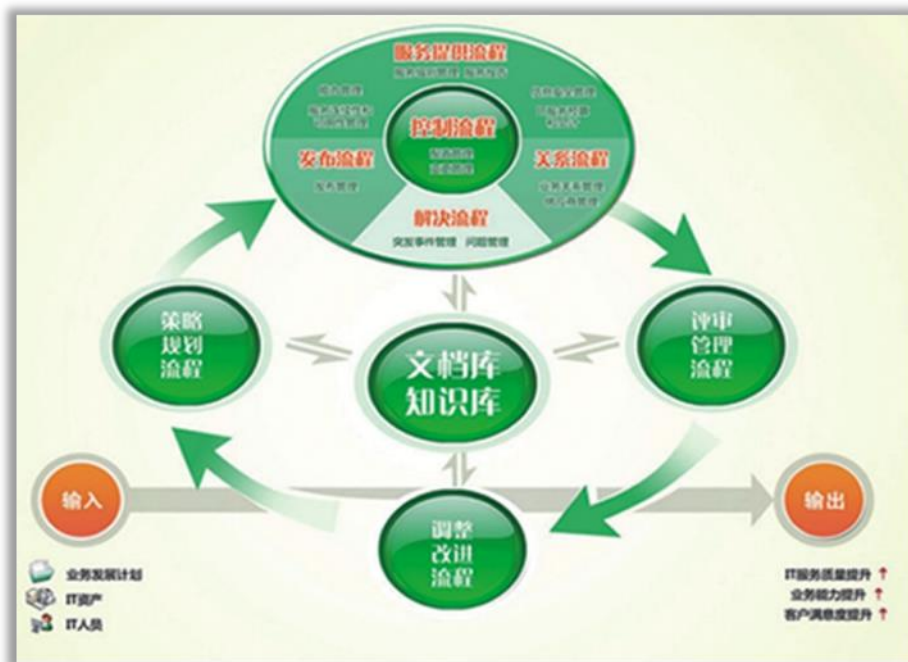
服务提供流程

服务报告管理 服务预算

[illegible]

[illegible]

控制流程

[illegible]

发布流程

发布管理

关系流程

业务关系管理 供应商管理

解决流程

突发事件管理 问题管理

策略规划流程

文档库
知识库

评审管理流程

输入

调整改进流程

输出

业务发展计划
IT资产
IT人员

IT服务质量提升
业务能力提升
客户满意度提升